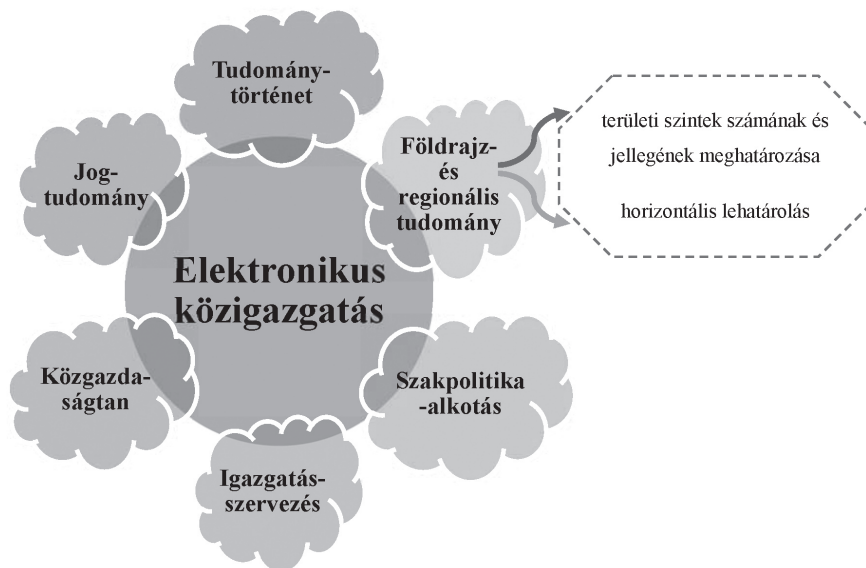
Tudomány-történet

Jog-tudomány

Földrajz- és regionális tudomány

területi szintek számának és jellegének meghatározása

horizontális lehatárolás

Elektronikus közigazgatás

Közgazdaságtan

Szakpolitika-alkotás

Igazgatás-szervezés